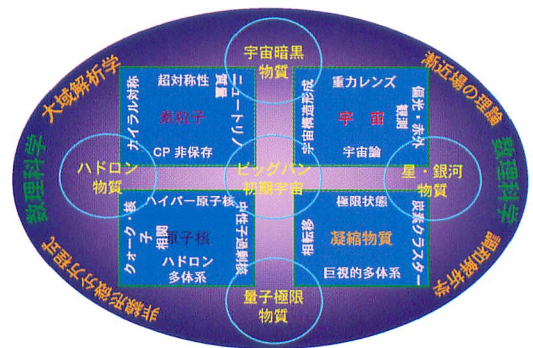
宇宙暗黒物質

大域解析学

漸近場の理論

超対称性

ニュートリノ質量

カイラル対称

素粒子

CP 非保存

重力レンズ

宇宙構造形成

宇宙

偏光・赤外観測

宇宙論

数理科学

数理科学

ハドロン物質

ビッグバン初期宇宙

星・銀河物質

ハイパー原子核

中性子過剰核

極限状態

炭素クラスター

クォーク・核子

相関

原子核

ハドロン多体系

相転移

凝縮物質

巨視的多体系

非線形微分方程式

量子極限物質

確率解析学